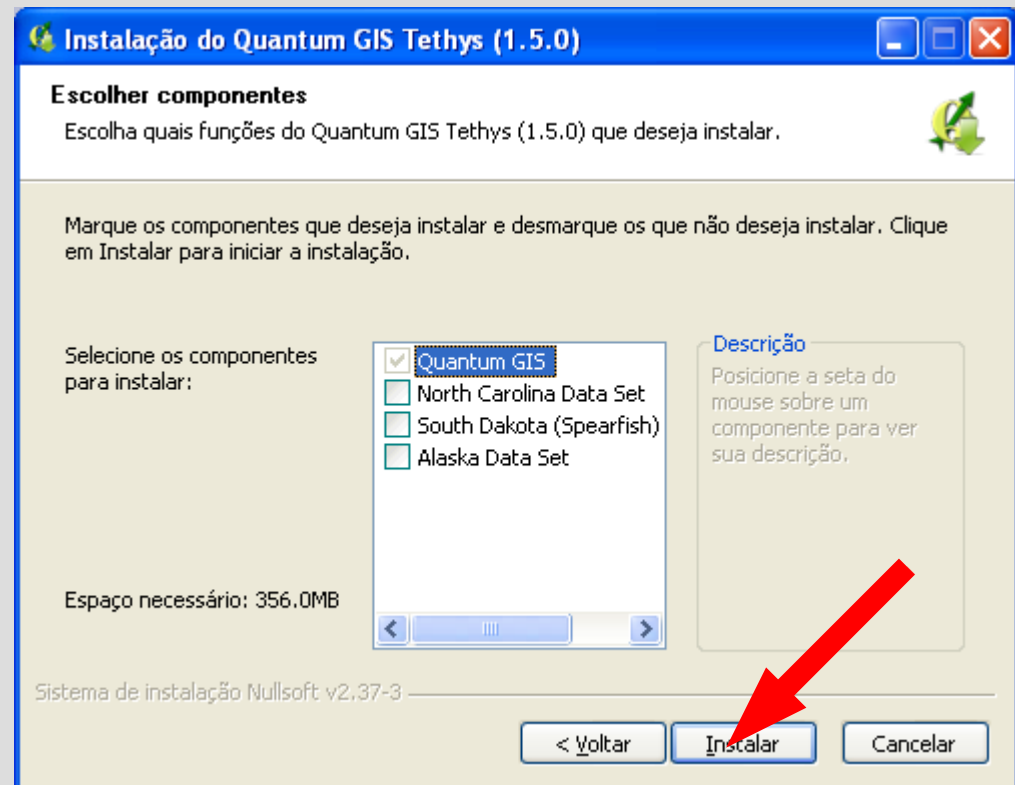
Instalação do Quantum GIS Tethys (1.5.0)

Escolher componentes

Escolha quais funções do Quantum GIS Tethys (1.5.0) que deseja instalar.

Marque os componentes que deseja instalar e desmarque os que não deseja instalar. Clique em Instalar para iniciar a instalação.

Selecione os componentes para instalar:

Quantum GIS
North Carolina Data Set
South Dakota (Spearfish)
Alaska Data Set

Descrição
Posicione a seta do mouse sobre um componente para ver sua descrição.

Espaço necessário: 356.0MB

Sistema de instalação Nullsoft v2.37-3

< Voltar
Instalar
Cancelar